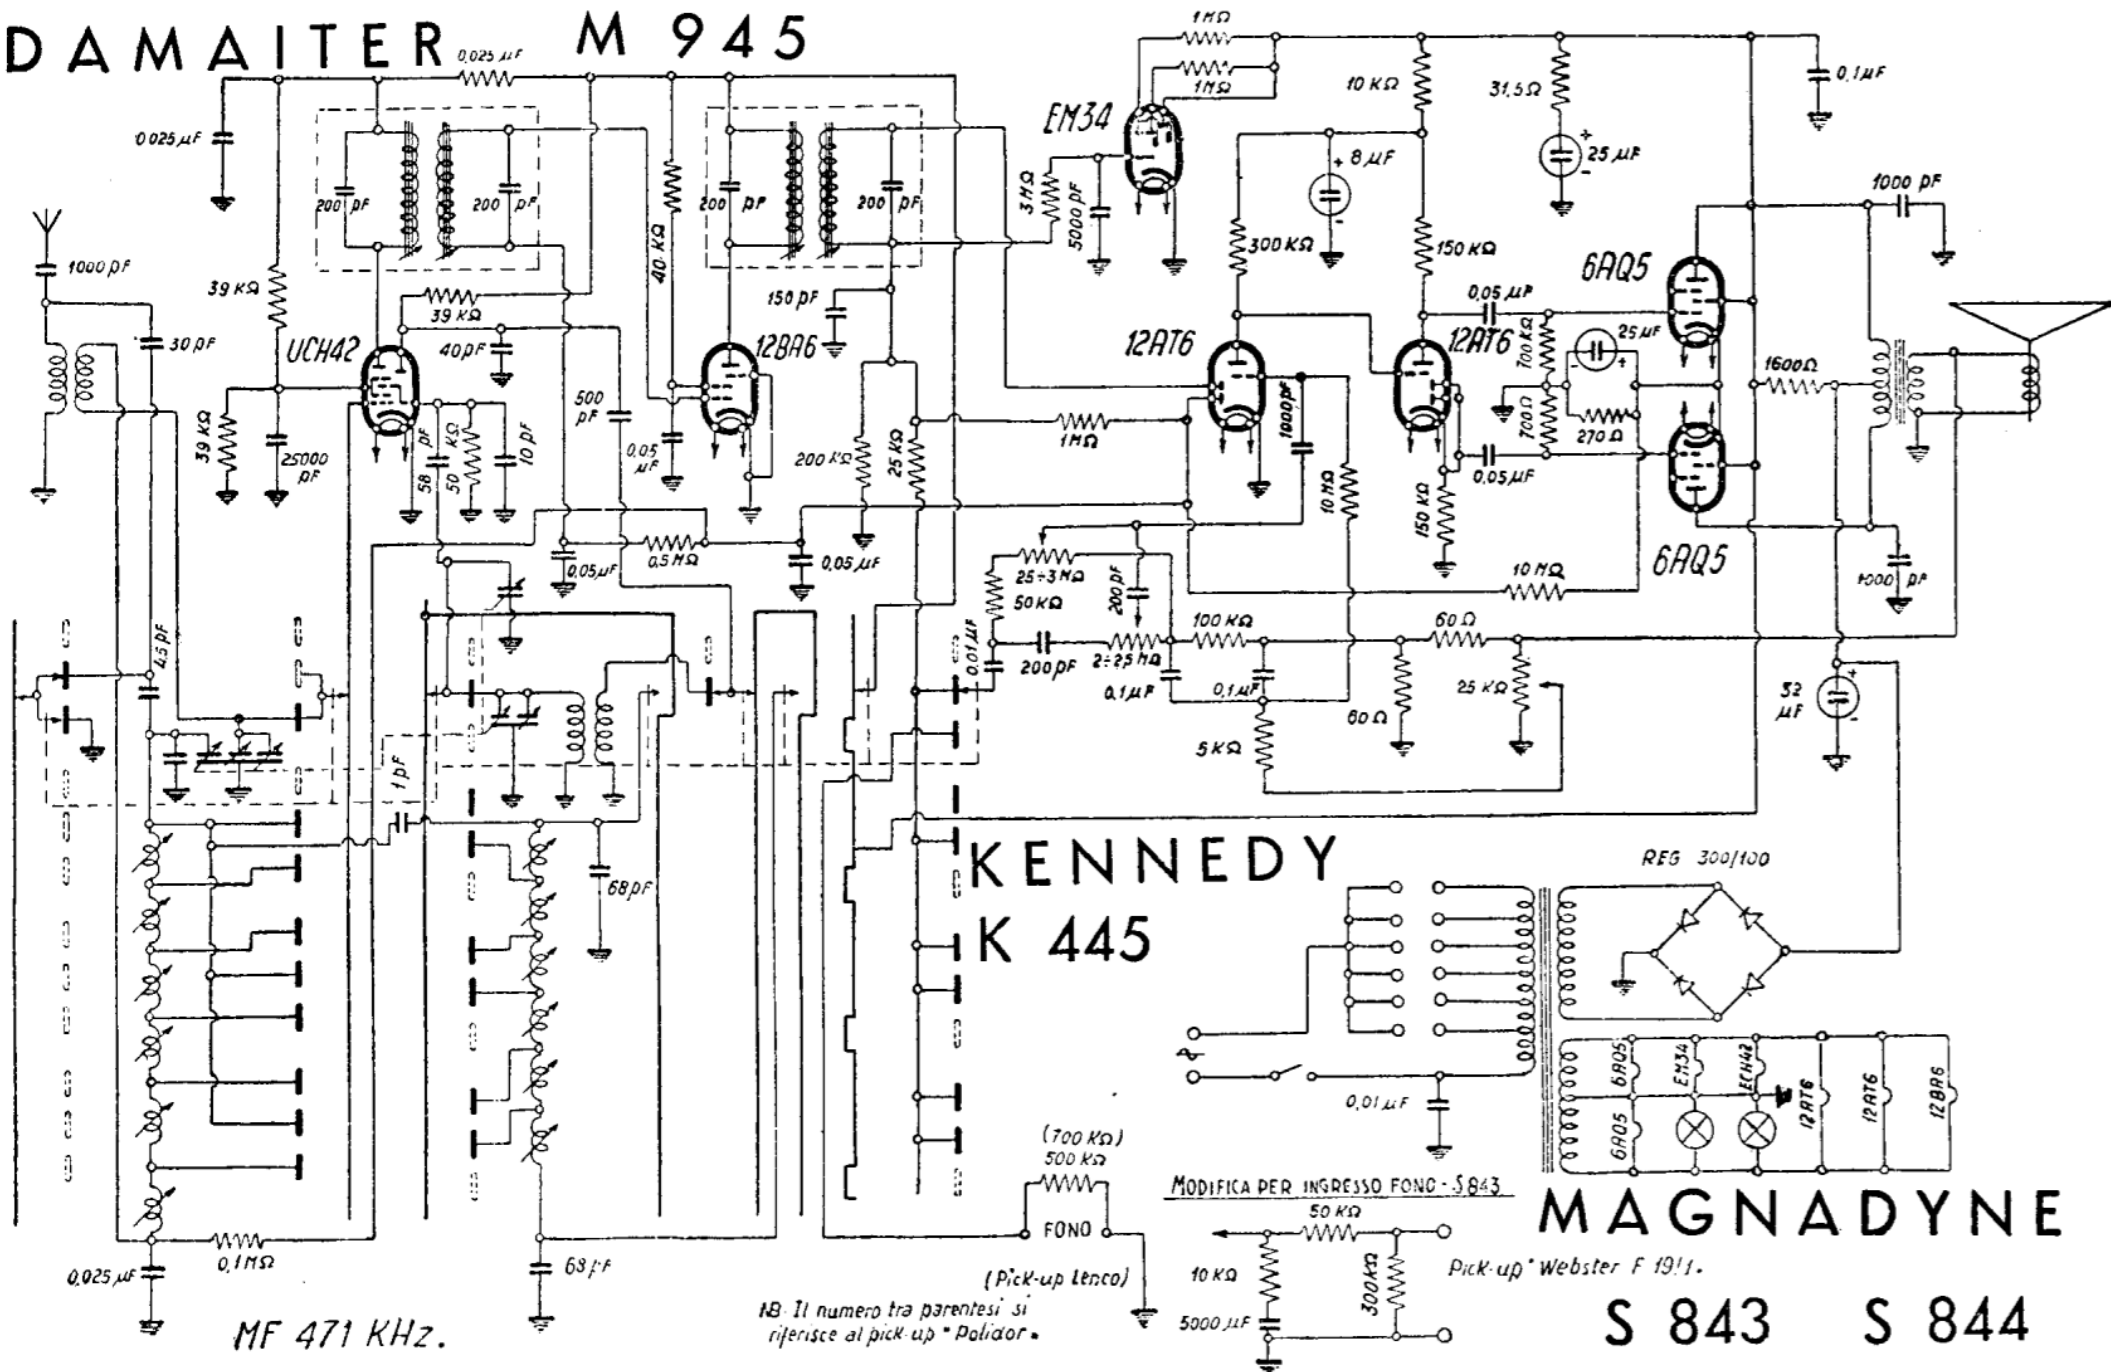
DAMAITER M 945

0,025 µF

1 MΩ

1 MΩ

10 KΩ

31,5 Ω

0,1 µF

0,025 µF

EM34

8 µF

25 µF

3 MΩ

5000 pF

200 pF

200 pF

40 KΩ

200 pF

200 pF

1000 pF

1000 pF

39 KΩ

39 KΩ

150 pF

300 KΩ

150 KΩ

6AQ5

30 pF

UCH42

40 pF

12BA6

12AT6

0,05 µF

12AT6

700 KΩ

25 µF

39 KΩ

25000 pF

58 pF

50 KΩ

10 pF

500 pF

0,05 µF

200 KΩ

25 KΩ

1 MΩ

1000 pF

700 Ω

270 Ω

1600 Ω

10 MΩ

150 KΩ

0,05 µF

0,05 µF

0,5 MΩ

0,05 µF

25÷3 MΩ

10 MΩ

6AQ5

1000 pF

4,5 pF

50 KΩ

200 pF

0,01 µF

200 pF

2÷2,5 MΩ

100 KΩ

60 Ω

0,1 µF

0,1 µF

25 KΩ

32 µF

60 Ω

5 KΩ

1 pF

68 pF

KENNEDY

K 445

REG 300/100

6AQ5

EM34

ECH42

6AQ5

12AT6

12AT6

12BA6

0,01 µF

(700 KΩ)

500 KΩ

FONO

(Pick-up Lenco)

MODIFICA PER INGRESSO FONO - S 843

50 KΩ

10 KΩ

300 KΩ

5000 µF

Pick-up" Webster F 1911.

MAGNADYNE

0,025 µF

0,1 MΩ

68 pF

MF 471 KHz.

NB: Il numero tra parentesi si riferisce al pick-up "Polidor".

S 843 S 844